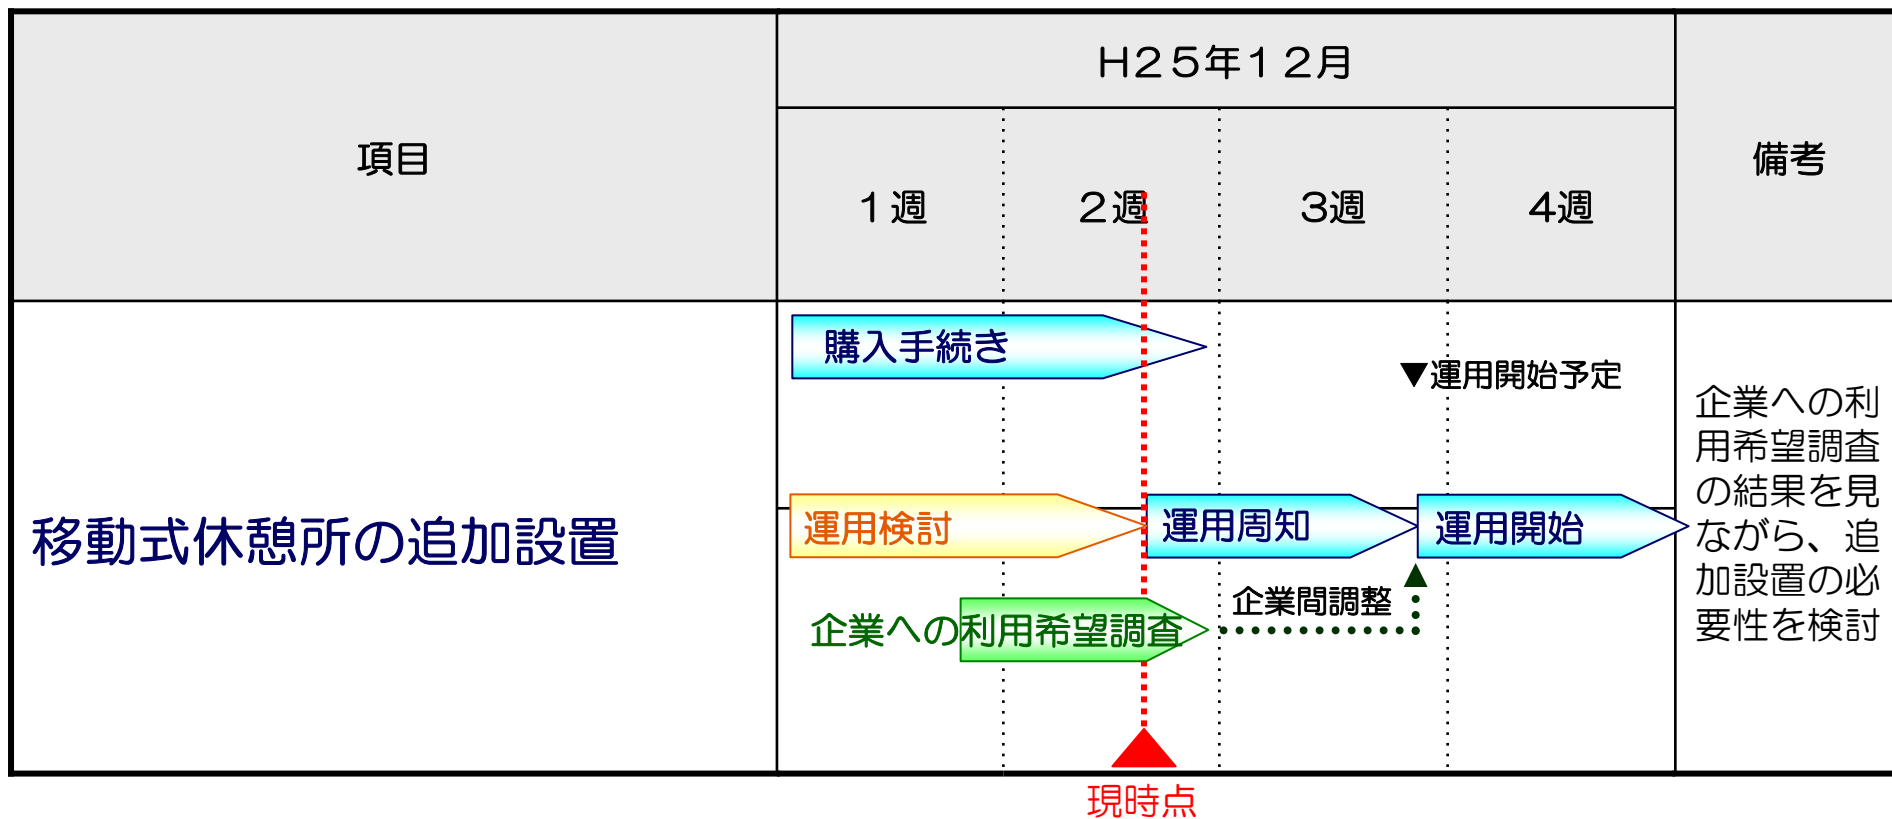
| 項目 | H25年12月 | | | | 備考 |
|---|---|---|---|---|---|
| | 1週 | 2週 | 3週 | 4週 | |
| 移動式休憩所の追加設置 | 購入手続き ▼運用開始予定 運用検討 運用周知 運用開始 企業への利用希望調査 企業間調整 | | | | 企業への利用希望調査の結果を見ながら、追加設置の必要性を検討 |

現時点